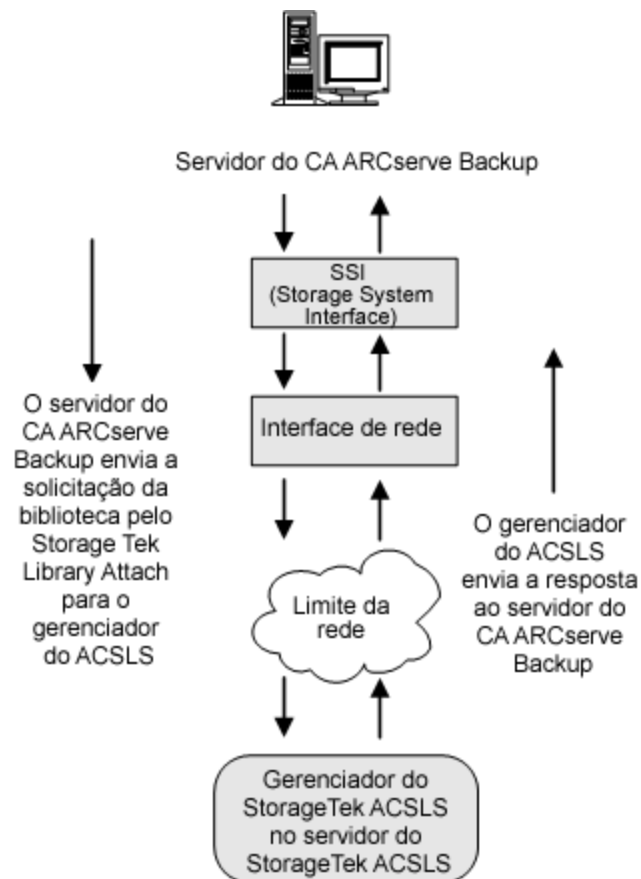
Servidor do CA ARCserve Backup

SSI (Storage System Interface)

Interface de rede

Limite da rede

Gerenciador do StorageTek ACSLS no servidor do StorageTek ACSLS

O servidor do CA ARCserve Backup envia a solicitação da biblioteca pelo Storage Tek Library Attach para o gerenciador do ACSLS

O gerenciador do ACSLS envia a resposta ao servidor do CA ARCserve Backup